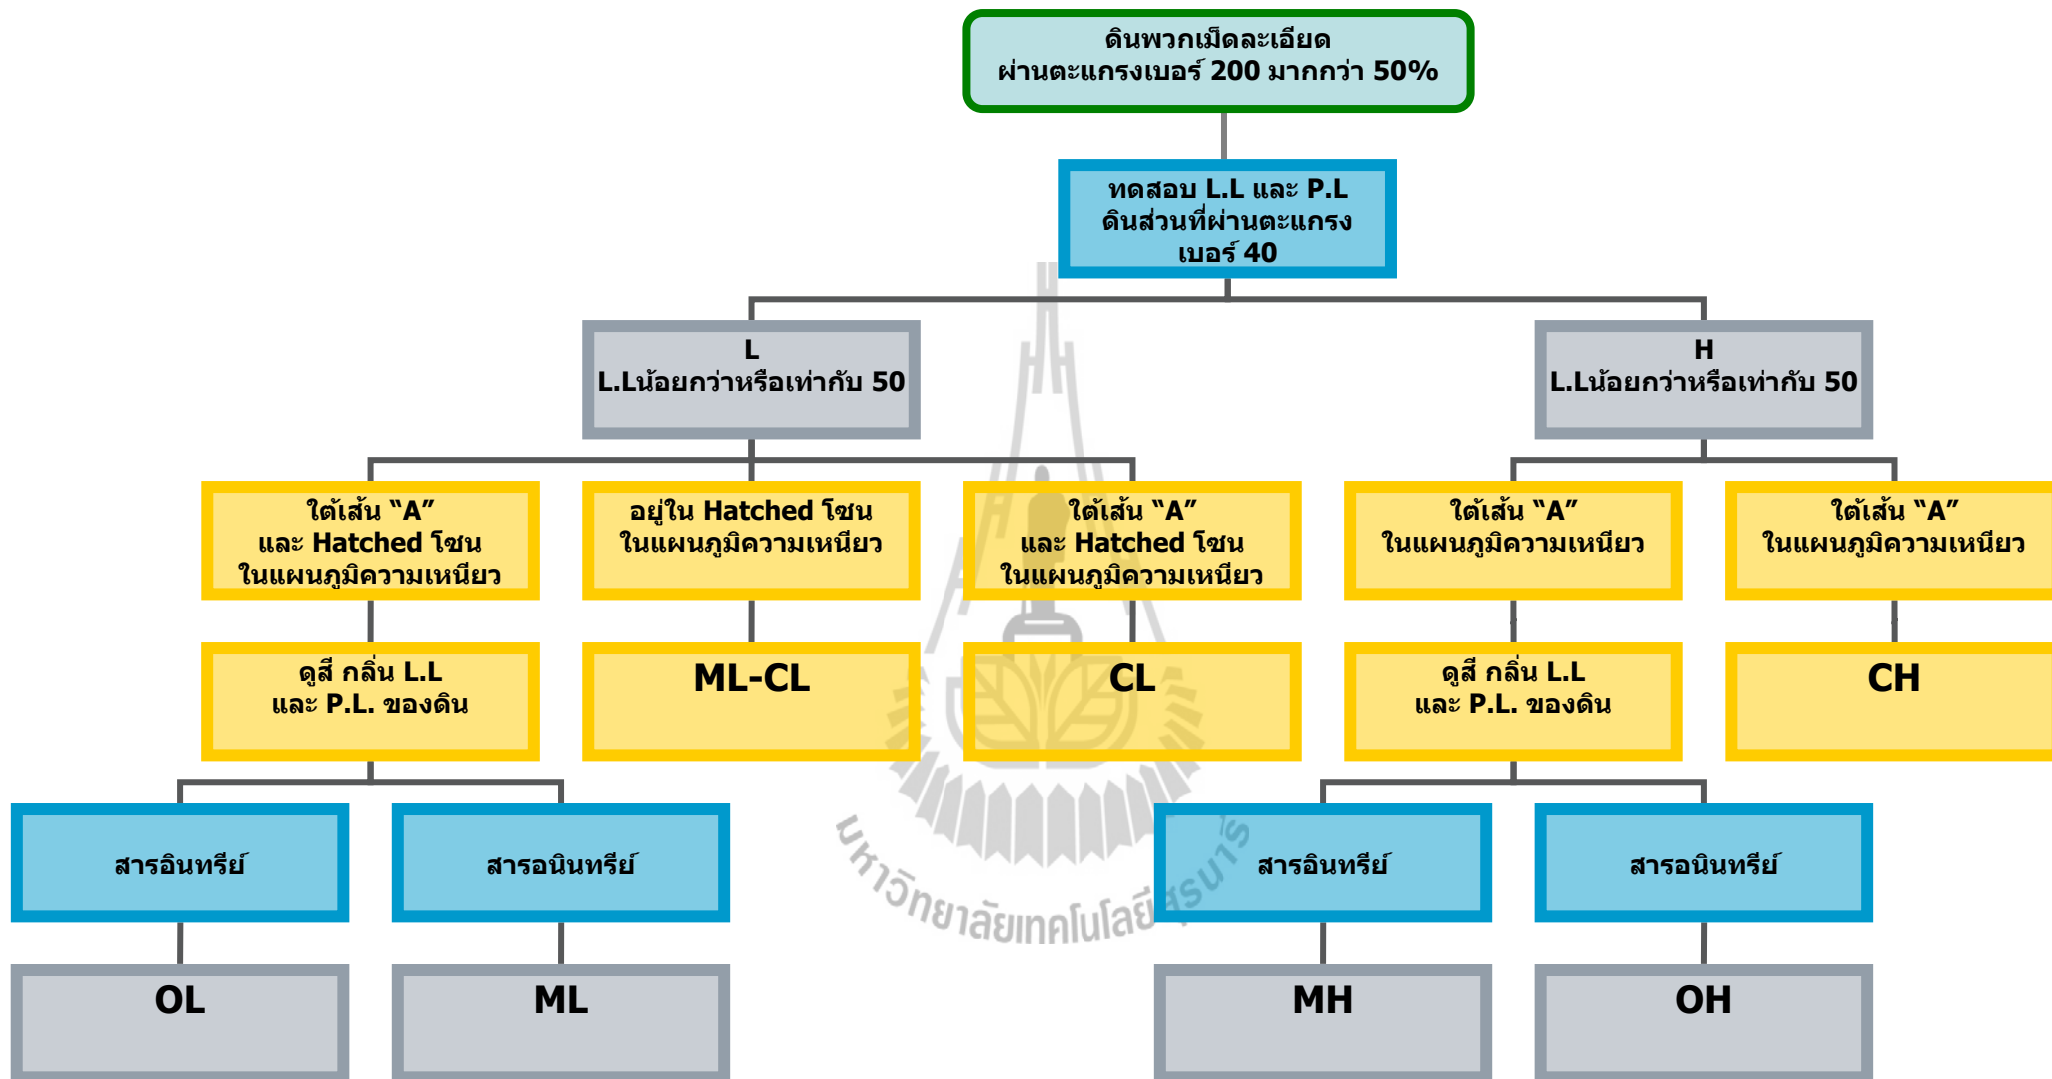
ดินพวกเม็ดละเอียด
ผ่านตะแกรงเบอร์ 200 มากกว่า 50%

ทดสอบ L.L และ P.L
ดินส่วนที่ผ่านตะแกรง
เบอร์ 40

L
L.Lน้อยกว่าหรือเท่ากับ 50

H
L.Lน้อยกว่าหรือเท่ากับ 50

ใต้เส้น "A"
และ Hatched โซน
ในแผนภูมิความเหนียว

อยู่ใน Hatched โซน
ในแผนภูมิความเหนียว

ใต้เส้น "A"
และ Hatched โซน
ในแผนภูมิความเหนียว

ใต้เส้น "A"
ในแผนภูมิความเหนียว

ใต้เส้น "A"
ในแผนภูมิความเหนียว

ดูสี กลิ่น L.L
และ P.L. ของดิน

ML-CL

CL

ดูสี กลิ่น L.L
และ P.L. ของดิน

CH

สารอินทรีย์

สารอนินทรีย์

สารอินทรีย์

สารอนินทรีย์

OL

ML

MH

OH

มหาวิทยาลัยเทคโนโลยีสุรนารี